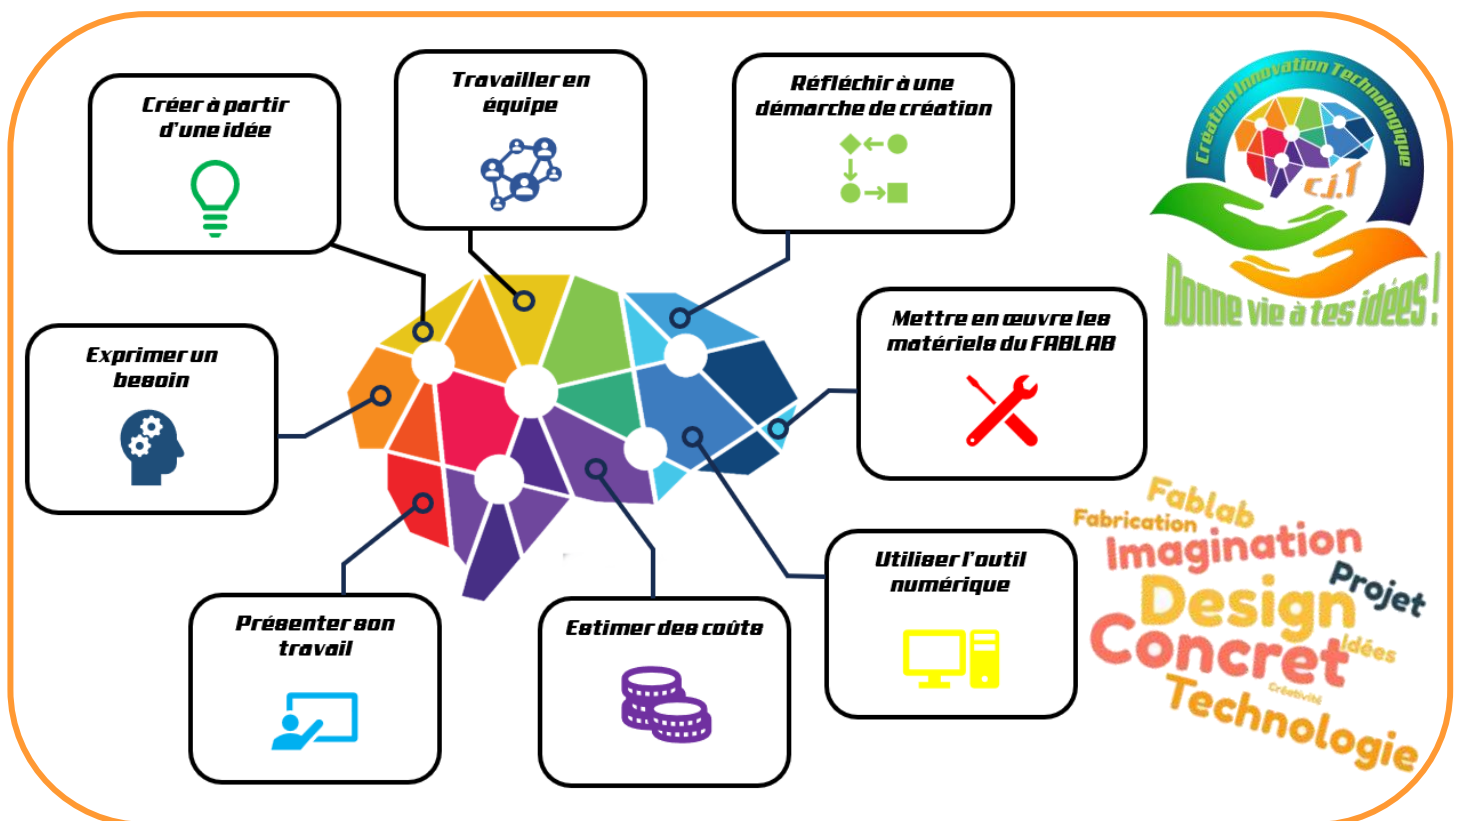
Créer à partir d'une idée

Travailler en équipe

Réfléchir à une démarche de création

Création Innovation Technologique

C.I.T

Donne vie à tes idées !

Exprimer un besoin

Mettre en œuvre les matériels du FABLAB

Utiliser l'outil numérique

Présenter son travail

Estimer des coûts

Fablab
Fabrication
Imagination
Projet
Design
Concret
Idées
Créativité
Technologie